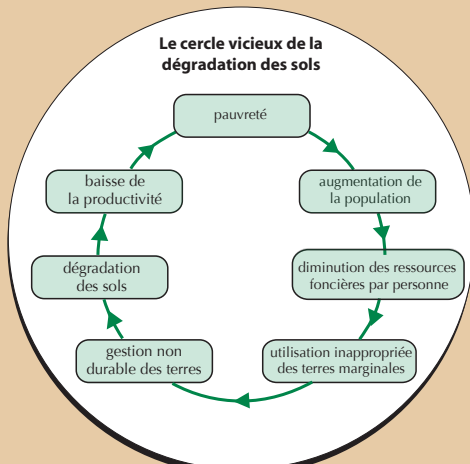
Le cercle vicieux de la dégradation des sols

pauvreté

augmentation de la population

diminution des ressources foncières par personne

utilisation inappropriée des terres marginales

gestion non durable des terres

dégradation des sols

baisse de la productivité